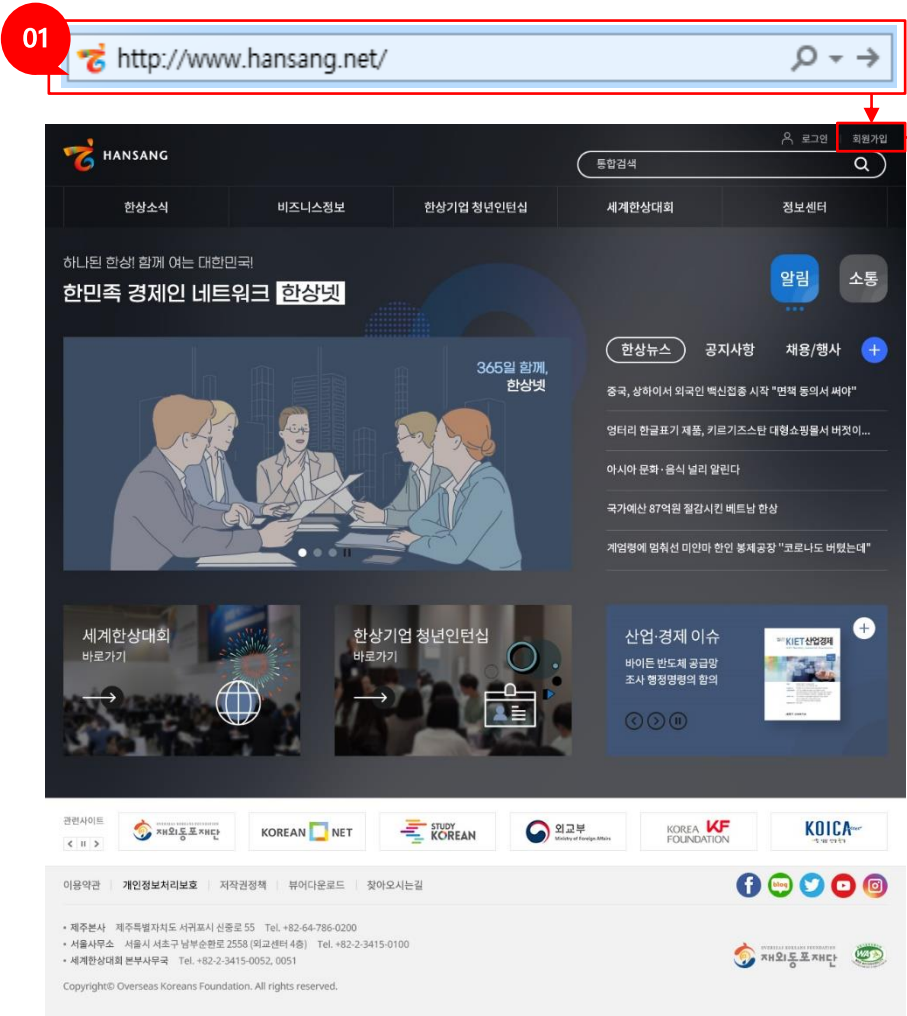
01

http://www.hansang.net/

HANSANG

로그인 회원가입

통합검색

한상소식 비즈니스정보 한상기업 청년인턴십 세계한상대회 정보센터

하나된 한상! 함께 여는 대한민국!

한민족 경제인 네트워크 한상넷

알림 소통

365일 함께, 한상넷

한상뉴스 공지사항 채용/행사 +

중국, 상하이서 외국인 백신접종 시작 "면책 동의서 써야"

엉터리 한글표기 제품, 키르기즈스탄 대형쇼핑몰서 버젓이...

아시아 문화·음식 널리 알린다

국가예산 87억원 절감시킨 베트남 한상

계엄령에 멈춰선 미얀마 한인 봉제공장 "코로나도 버텼는데"

세계한상대회 바로가기

한상기업 청년인턴십 바로가기

산업·경제 이슈

바이든 반도체 공급망 조사 행정명령의 함의

KIET 산업경제

관련사이트

재외동포재단 KOREAN NET STUDY KOREAN 외교부 Ministry of Foreign Affairs KOREA KF FOUNDATION KOICA

이용약관 | 개인정보처리보호 | 저작권정책 | 뷰어다운로드 | 찾아오시는길

blog

• 제주본사 제주특별자치도 서귀포시 신중로 55 Tel. +82-64-786-0200
• 서울사무소 서울시 서초구 남부순환로 2558 (외교센터 4층) Tel. +82-2-3415-0100
• 세계한상대회 본부사무국 Tel. +82-2-3415-0052, 0051

재외동포재단

Copyright© Overseas Koreans Foundation. All rights reserved.